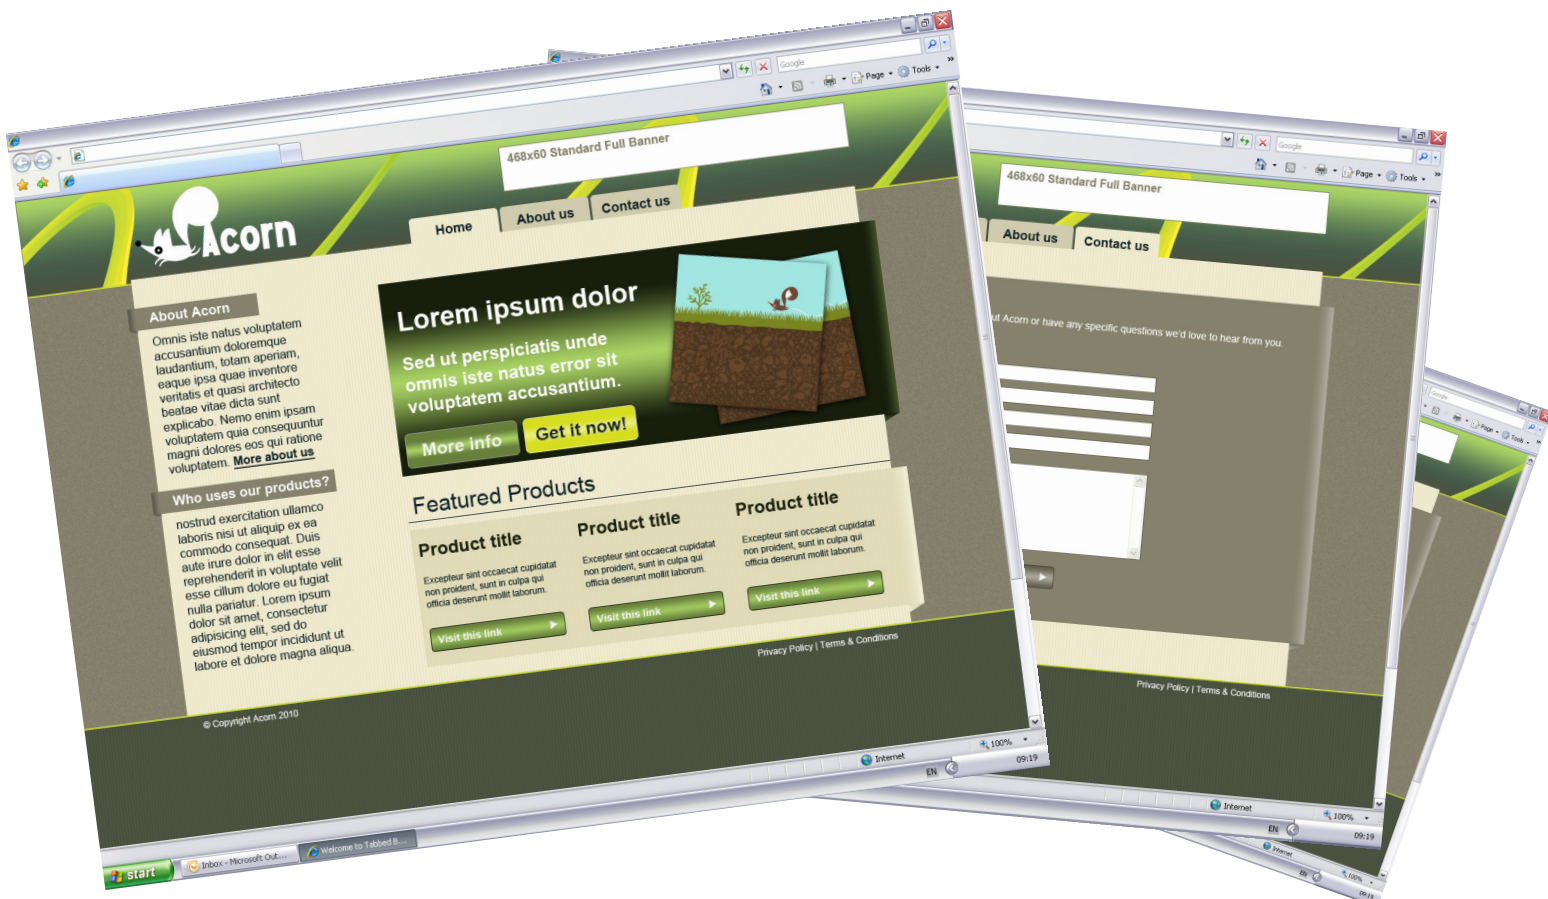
Google

Page · Tools ·

468x60 Standard Full Banner

Acorn

Home | About us | Contact us

About Acorn

Omnis iste natus voluptatem accusantium doloremque laudantium, totam aperiam, eaque ipsa quae inventore veritatis et quasi architecto beatae vitae dicta sunt explicabo. Nemo enim ipsam voluptatem quia consequuntur magni dolores eos qui ratione voluptatem. More about us

Who uses our products?

nostrud exercitation ullamco laboris nisi ut aliquip ex ea commodo consequat. Duis aute irure dolor in elit esse reprehenderit in voluptate velit esse cillum dolore eu fugiat nulla pariatur. Lorem ipsum dolor sit amet, consectetur adipisicing elit, sed do eiusmod tempor incididunt ut labore et dolore magna aliqua.

Lorem ipsum dolor

Sed ut perspiciatis unde omnis iste natus error sit voluptatem accusantium.

More info

Get it now!

Featured Products

Product title

Excepteur sint occaecat cupidatat non proident, sunt in culpa qui officia deserunt mollit laborum.

Visit this link

Product title

Excepteur sint occaecat cupidatat non proident, sunt in culpa qui officia deserunt mollit laborum.

Visit this link

Product title

Excepteur sint occaecat cupidatat non proident, sunt in culpa qui officia deserunt mollit laborum.

Visit this link

Privacy Policy | Terms & Conditions

© Copyright Acorn 2010

Internet

100%

EN 09:19

start

Inbox - Microsoft Out...

Welcome to Tabbed B...

Google

Page · Tools ·

468x60 Standard Full Banner

About us | Contact us

ut Acorn or have any specific questions we'd love to hear from you.

Privacy Policy | Terms & Conditions

Internet

100%

EN 09:19

Google

Page · Tools ·

Internet

100%

EN 09:19